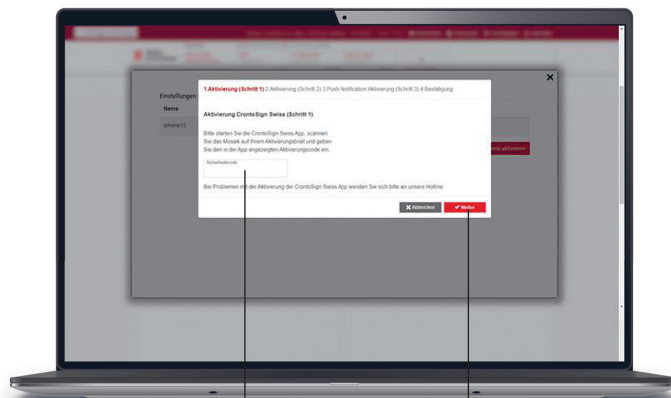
1.Aktivierung (Schritt 1) 2.Aktivierung (Schritt 2) 3.Push Notification Aktivierung (Schritt 3) 4.Bestätigung

Einstellungen

Name

Aktivierung CrontoSign Swiss (Schritt 1)

Bitte starten Sie die CrontoSign Swiss App, scannen Sie das Mosaik auf Ihrem Aktivierungsbrief und geben Sie den in der App angezeigten Aktivierungscode ein.

Sicherheitscode

Bei Problemen mit der Aktivierung der CrontoSign Swiss App wenden Sie sich bitte an unsere Hotline.

✖ Abbrechen

✔ Weiter

ät aktivieren